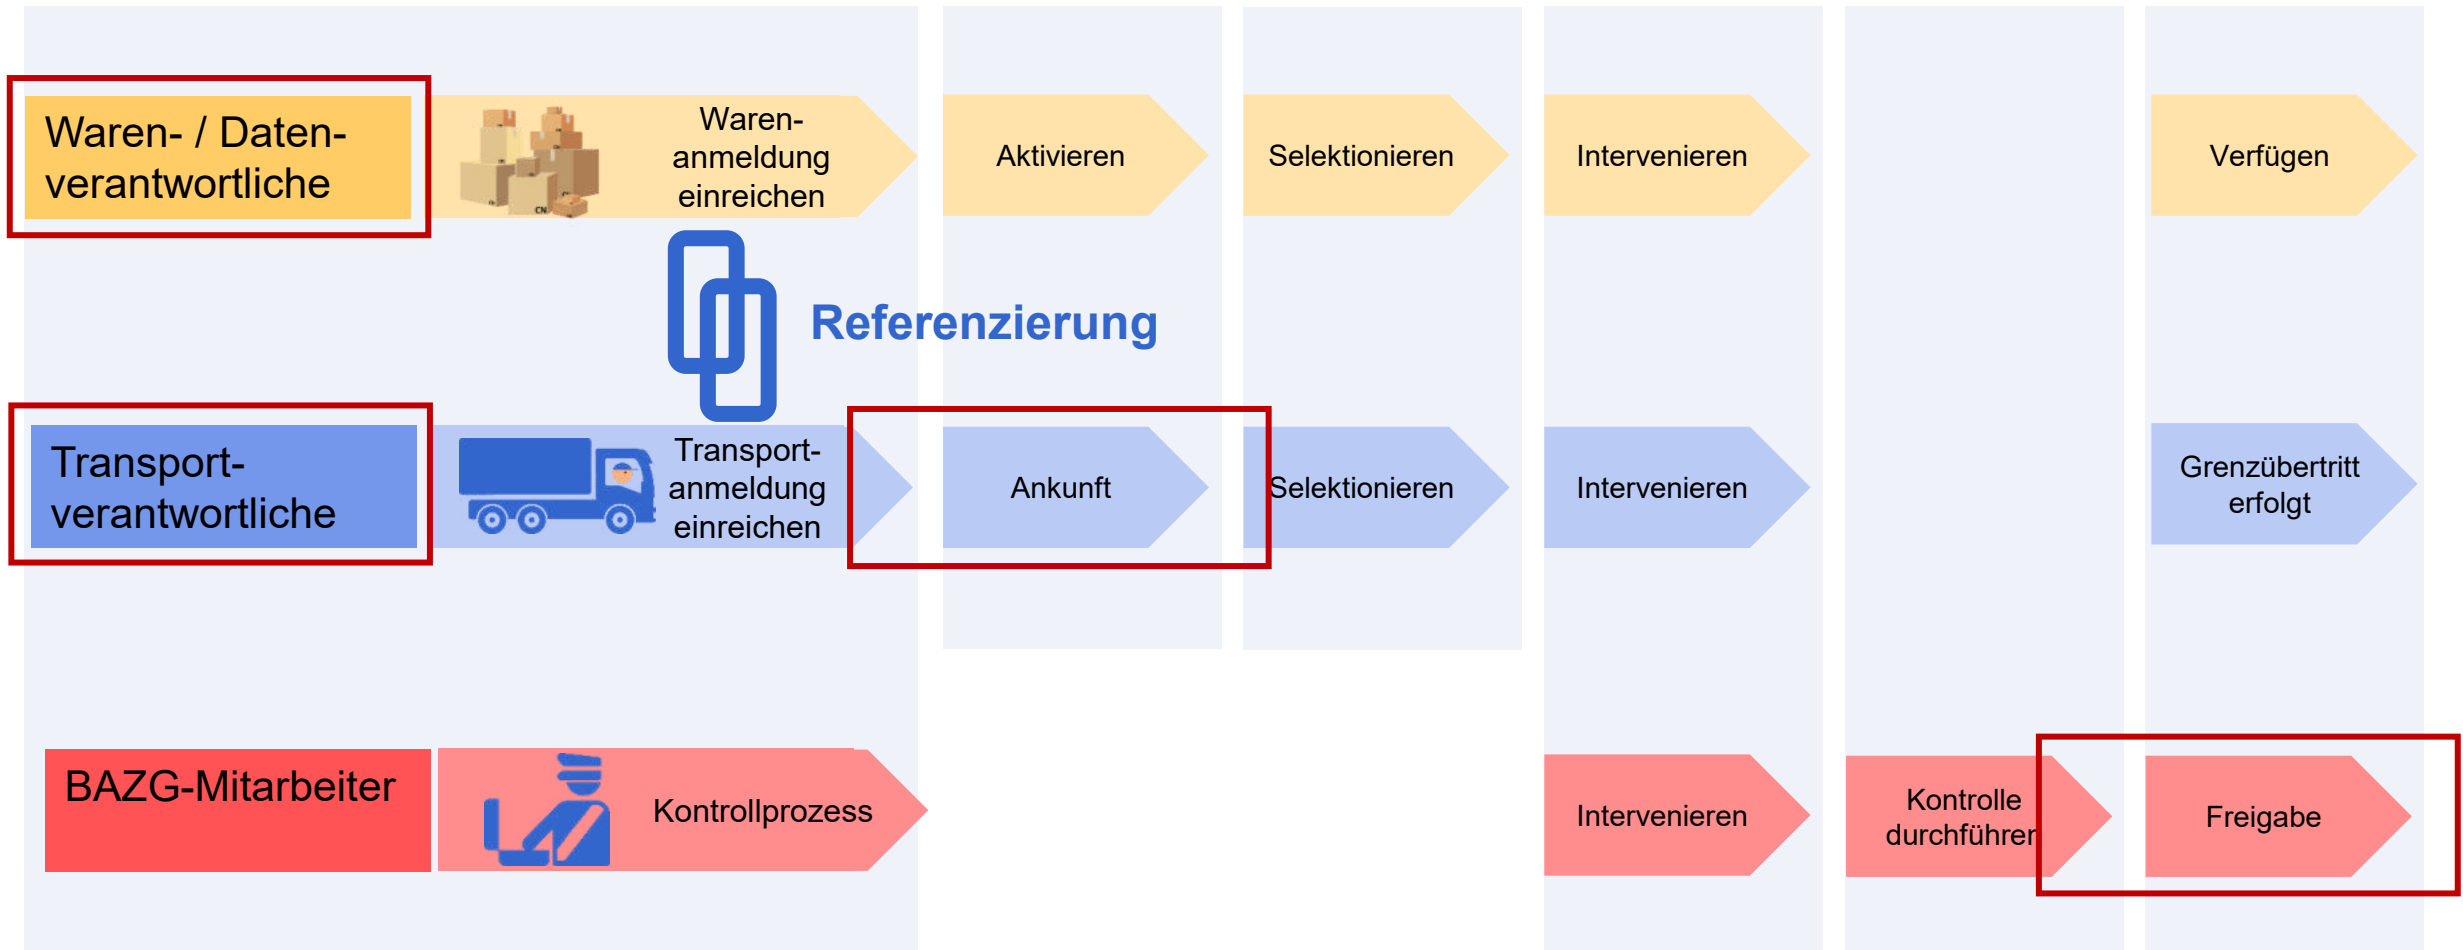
Waren- / Datenverantwortliche

Warenanmeldung einreichen

Aktivieren

Selektionieren

Intervenieren

Verfügen

Referenzierung

Transportverantwortliche

Transportanmeldung einreichen

Ankunft

Selektionieren

Intervenieren

Grenzübertritt erfolgt

BAZG-Mitarbeiter

Kontrollprozess

Intervenieren

Kontrolle durchführen

Freigabe